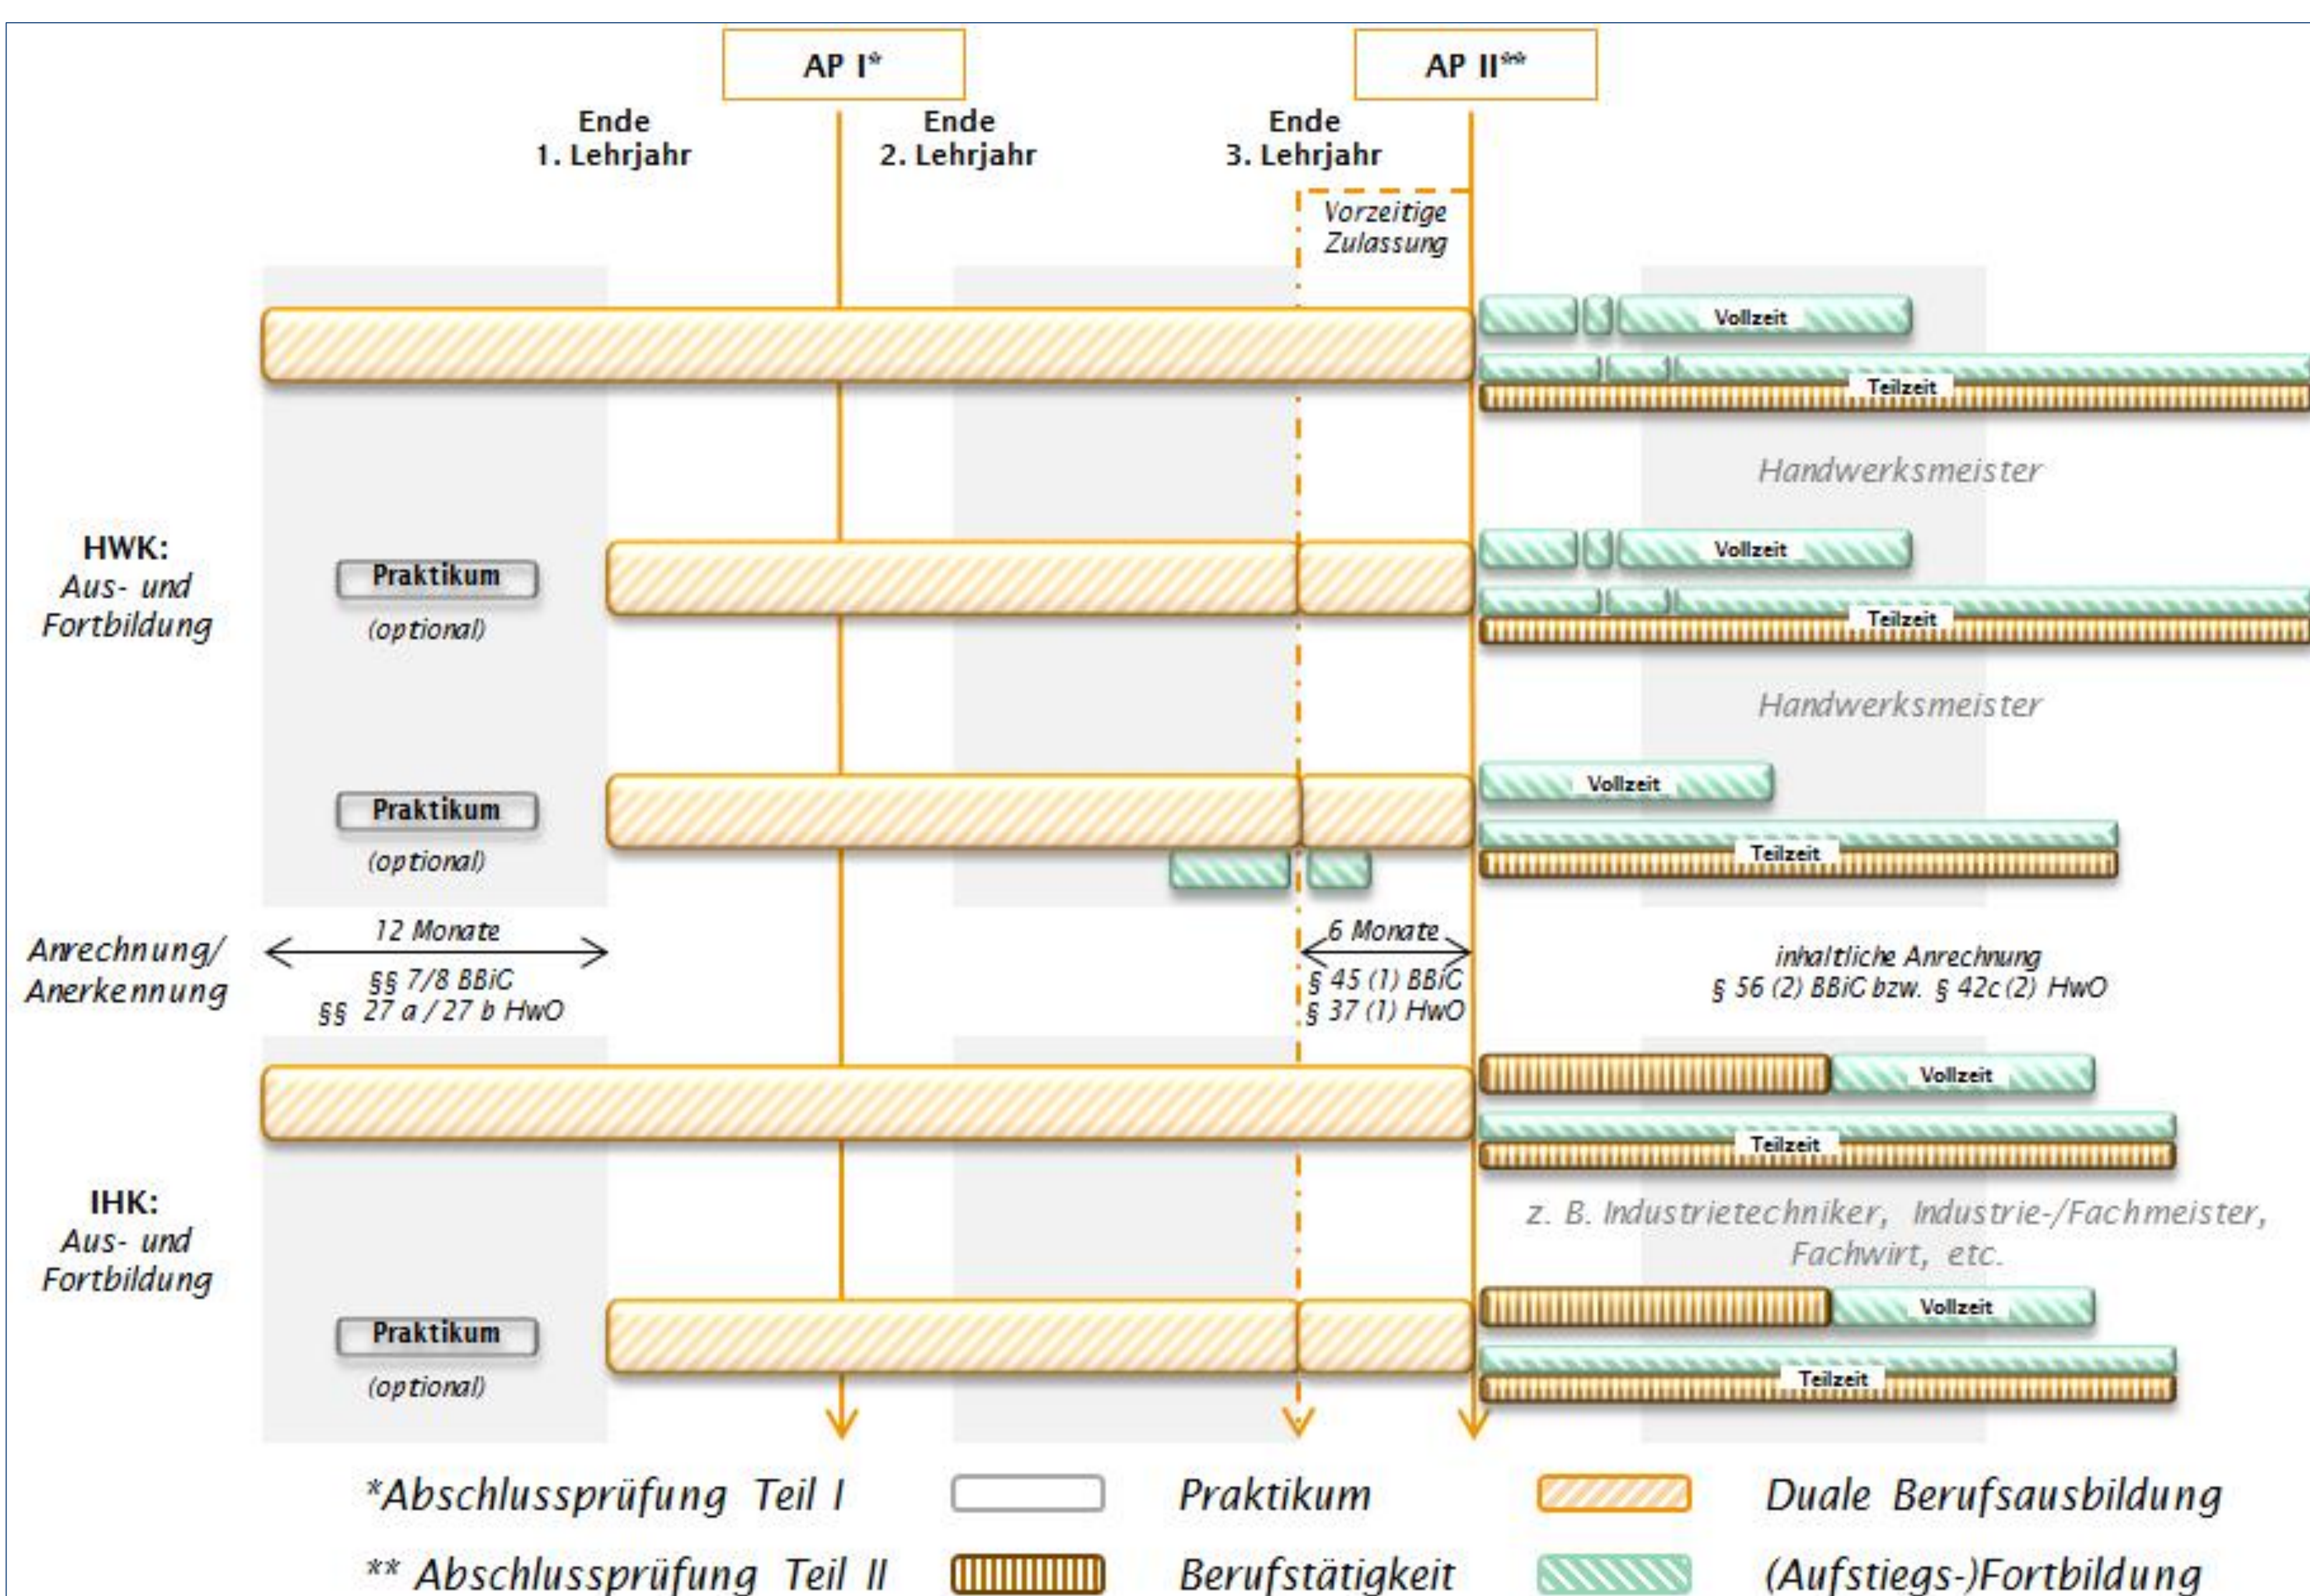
AP I*

AP II**

Ende 1. Lehrjahr

Ende 2. Lehrjahr

Ende 3. Lehrjahr

Vorzeitige Zulassung

Vollzeit

Teilzeit

Handwerksmeister

HWK: Aus- und Fortbildung

Praktikum (optional)

Vollzeit

Teilzeit

Handwerksmeister

Praktikum (optional)

Vollzeit

Teilzeit

Anrechnung/ Anerkennung

12 Monate

§§ 7/8 BBiG
§§ 27 a / 27 b HwO

6 Monate

§ 45 (1) BBiG
§ 37 (1) HwO

inhaltliche Anrechnung
§ 56 (2) BBiG bzw. § 42c (2) HwO

Vollzeit

Teilzeit

IHK: Aus- und Fortbildung

z. B. Industrietechniker, Industrie-/Fachmeister, Fachwirt, etc.

Praktikum (optional)

Vollzeit

Teilzeit

*Abschlussprüfung Teil I

Praktikum

Duale Berufsausbildung

** Abschlussprüfung Teil II

Berufstätigkeit

(Aufstiegs-)Fortbildung